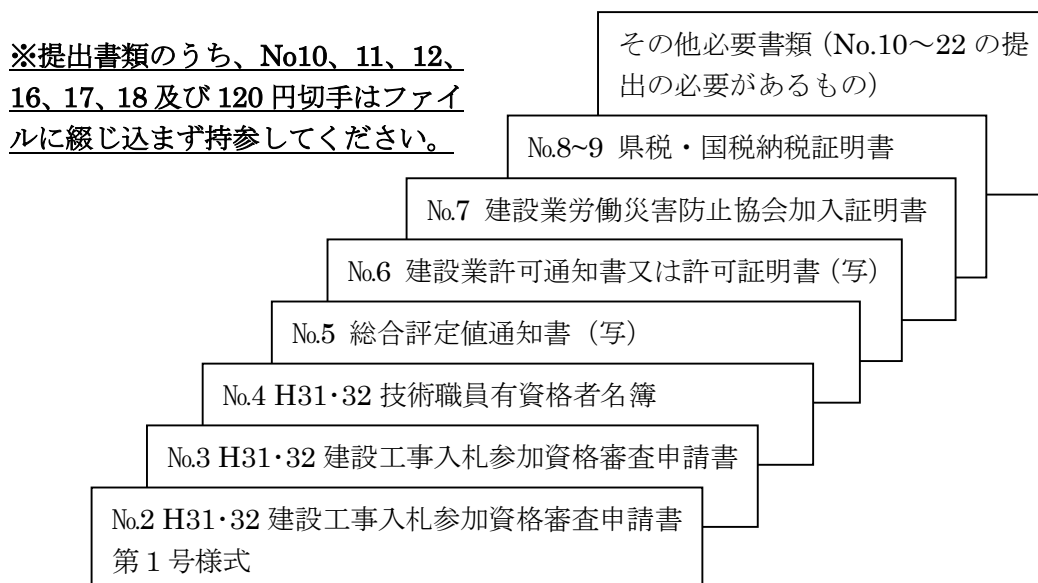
※提出書類のうち、No10、11、12、16、17、18 及び 120 円切手はファイルに綴じ込まず持参してください。

その他必要書類（No.10～22 の提出の必要があるもの）

№8~9 県税・国税納税証明書

№7 建設業労働災害防止協会加入証明書

№6 建設業許可通知書又は許可証明書（写）

№5 総合評定値通知書（写）

№4 H31･32 技術職員有資格者名簿

№3 H31･32 建設工事入札参加資格審査申請書

№2 H31･32 建設工事入札参加資格審査申請書
第 1 号様式